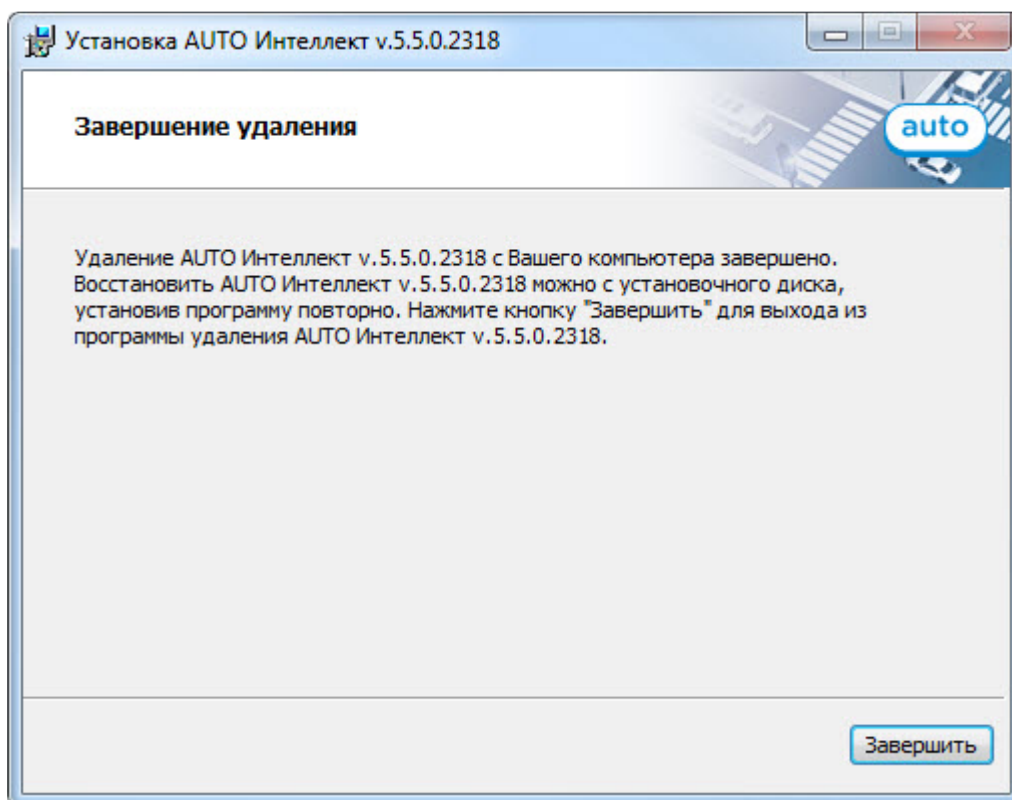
Установка AUTO Интеллект v.5.5.0.2318

Завершение удаления

auto

Удаление AUTO Интеллект v.5.5.0.2318 с Вашего компьютера завершено. Восстановить AUTO Интеллект v.5.5.0.2318 можно с установочного диска, установив программу повторно. Нажмите кнопку "Завершить" для выхода из программы удаления AUTO Интеллект v.5.5.0.2318.

Завершить